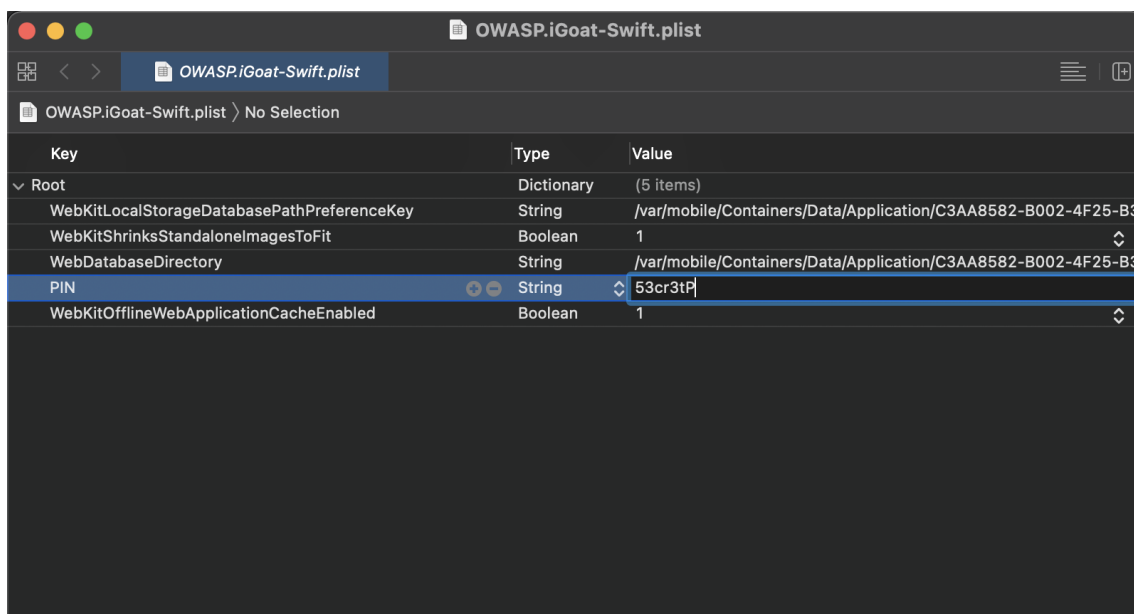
OWASP.iGoat-Swift.plist

OWASP.iGoat-Swift.plist

OWASP.iGoat-Swift.plist 〉 No Selection

| Key | Type | Value |
|---|---|---|
| Root | Dictionary | (5 items) |
| WebKitLocalStorageDatabasePathPreferenceKey | String | /var/mobile/Containers/Data/Application/C3AA8582-B002-4F25-B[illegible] |
| WebKitShrinksStandaloneImagesToFit | Boolean | 1 |
| WebDatabaseDirectory | String | /var/mobile/Containers/Data/Application/C3AA8582-B002-4F25-B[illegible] |
| PIN | String | 53cr3tP |
| WebKitOfflineWebApplicationCacheEnabled | Boolean | 1 |